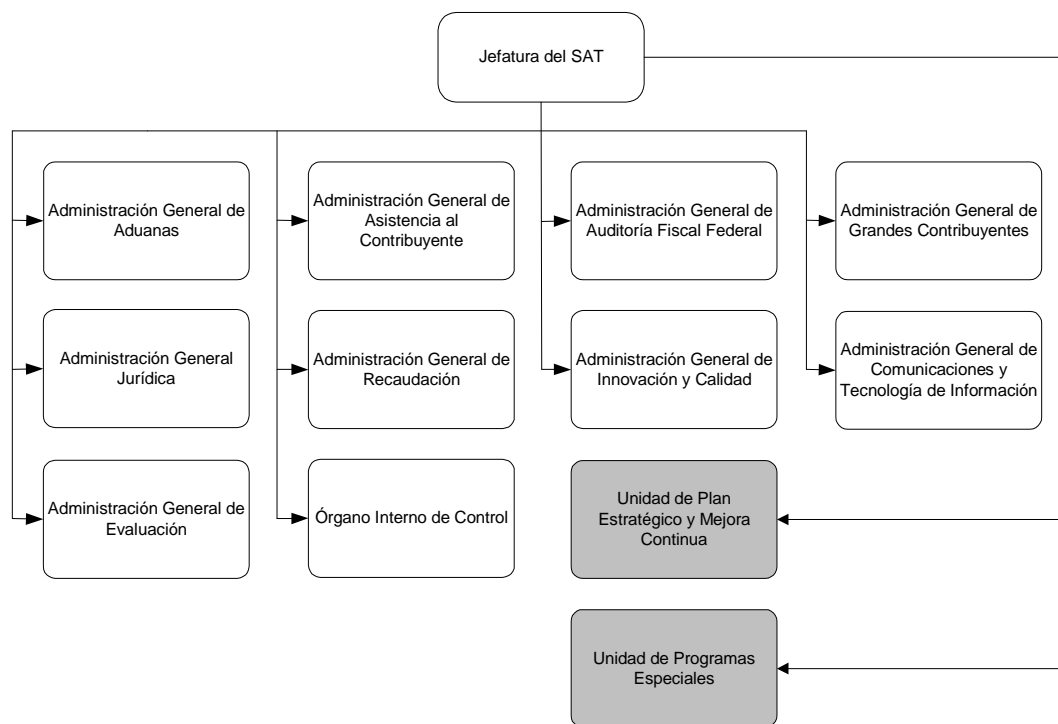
Jefatura del SAT

Administración General de Aduanas

Administración General de Asistencia al Contribuyente

Administración General de Auditoría Fiscal Federal

Administración General de Grandes Contribuyentes

Administración General Jurídica

Administración General de Recaudación

Administración General de Innovación y Calidad

Administración General de Comunicaciones y Tecnología de Información

Administración General de Evaluación

Órgano Interno de Control

Unidad de Plan Estratégico y Mejora Continua

Unidad de Programas Especiales